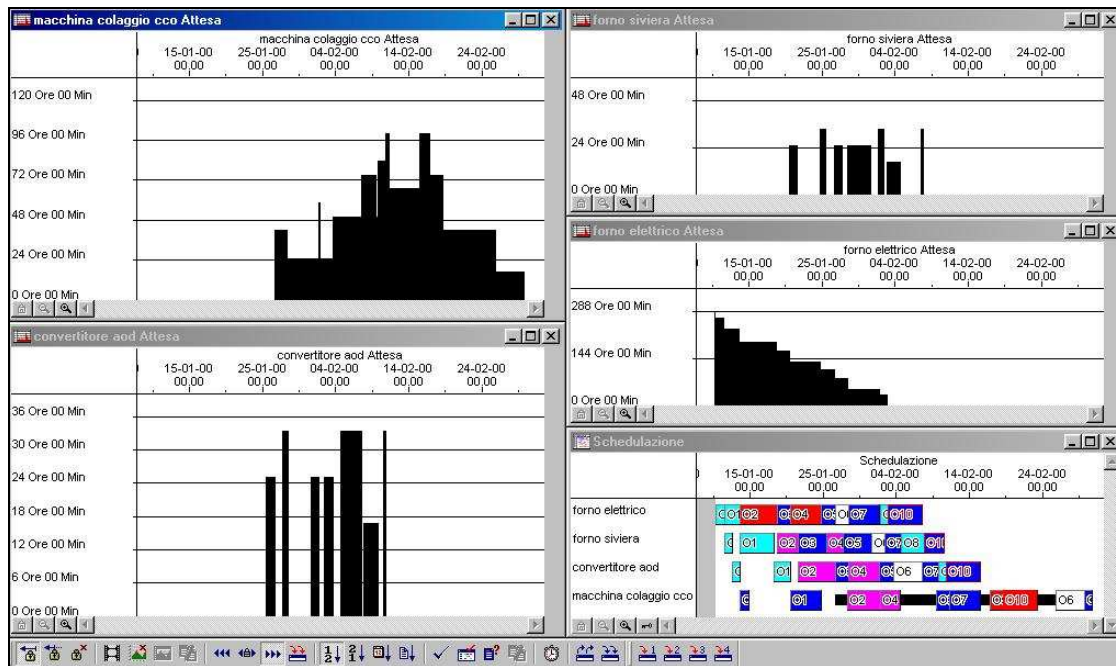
macchina colaggio cco Attesa

macchina colaggio cco Attesa

15-01-00 00,00 | 25-01-00 00,00 | 04-02-00 00,00 | 14-02-00 00,00 | 24-02-00 00,00

120 Ore 00 Min

96 Ore 00 Min

72 Ore 00 Min

48 Ore 00 Min

24 Ore 00 Min

0 Ore 00 Min

forno siviera Attesa

forno siviera Attesa

15-01-00 00,00 | 25-01-00 00,00 | 04-02-00 00,00 | 14-02-00 00,00 | 24-02-00 00,00

48 Ore 00 Min

24 Ore 00 Min

0 Ore 00 Min

forno elettrico Attesa

forno elettrico Attesa

15-01-00 00,00 | 25-01-00 00,00 | 04-02-00 00,00 | 14-02-00 00,00 | 24-02-00 00,00

288 Ore 00 Min

144 Ore 00 Min

0 Ore 00 Min

convertitore aod Attesa

convertitore aod Attesa

15-01-00 00,00 | 25-01-00 00,00 | 04-02-00 00,00 | 14-02-00 00,00 | 24-02-00 00,00

36 Ore 00 Min

30 Ore 00 Min

24 Ore 00 Min

18 Ore 00 Min

12 Ore 00 Min

6 Ore 00 Min

0 Ore 00 Min

Schedulazione

Schedulazione

15-01-00 00,00 | 25-01-00 00,00 | 04-02-00 00,00 | 14-02-00 00,00 | 24-02-00 00,00

forno elettrico
O O1 O2 O3 O4 O5 O6 O7 O10

forno siviera
O O1 O2 O3 O4 O5 O6 O7 O8 O10

convertitore aod
O O1 O2 O3 O4 O5 O6 O7 O10

macchina colaggio cco
O O1 O2 O4 O3 O7 O8 O10 O6 O